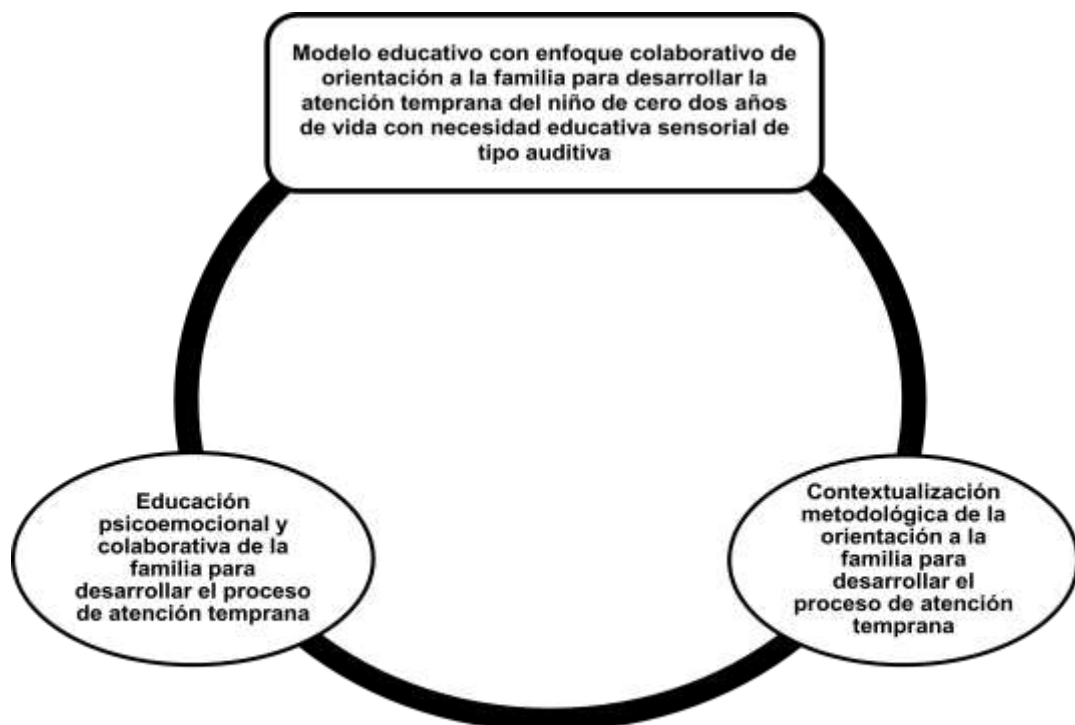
Modelo educativo con enfoque colaborativo de orientación a la familia para desarrollar la atención temprana del niño de cero dos años de vida con necesidad educativa sensorial de tipo auditiva

Educación psicoemocional y colaborativa de la familia para desarrollar el proceso de atención temprana

Contextualización metodológica de la orientación a la familia para desarrollar el proceso de atención temprana